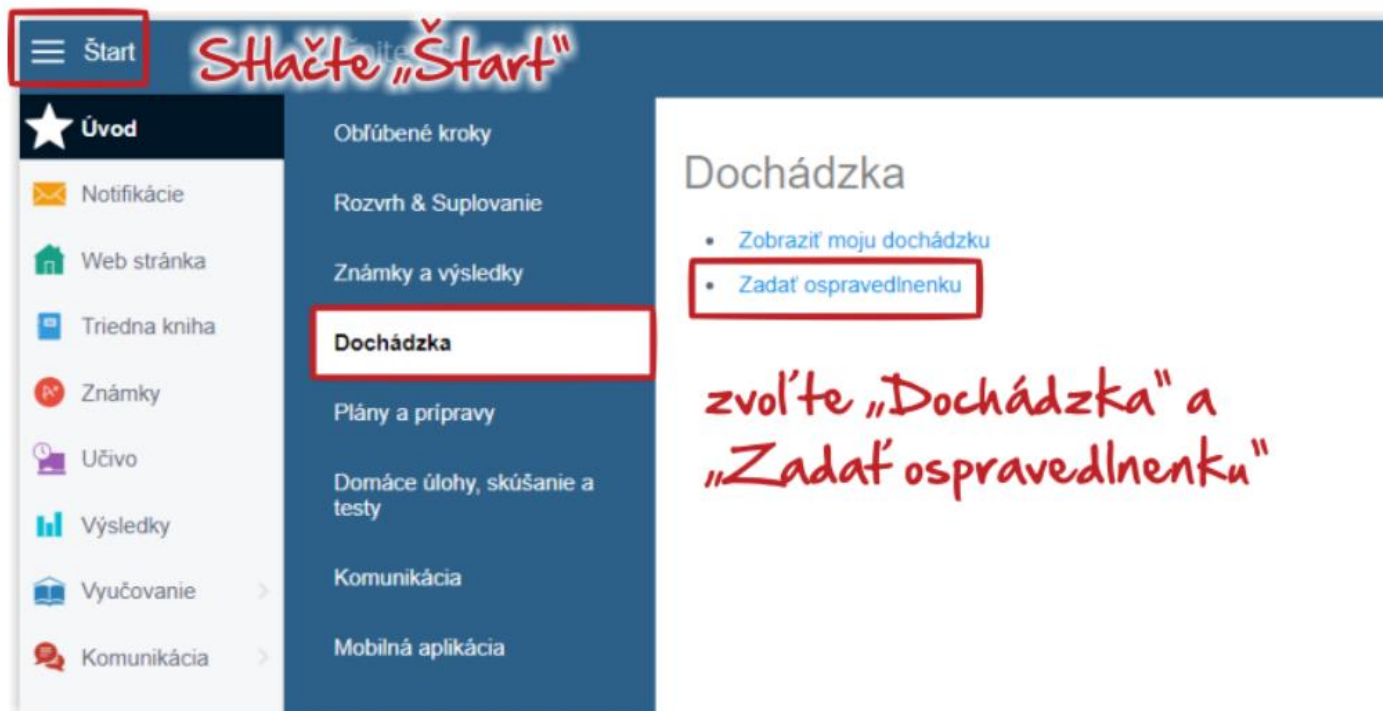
Štart

Stlačte „Štart"

Úvod

Notifikácie

Web stránka

Triedna kniha

Známky

Učivo

Výsledky

Vyučovanie

Komunikácia

Obľúbené kroky

Rozvrh & Suplovanie

Známky a výsledky

Dochádzka

Plány a prípravy

Domáce úlohy, skúšanie a testy

Komunikácia

Mobilná aplikácia

Dochádzka

- Zobraziť moju dochádzku
- Zadať ospravedlnenku

zvoľte „Dochádzka" a „Zadať ospravedlnenku"